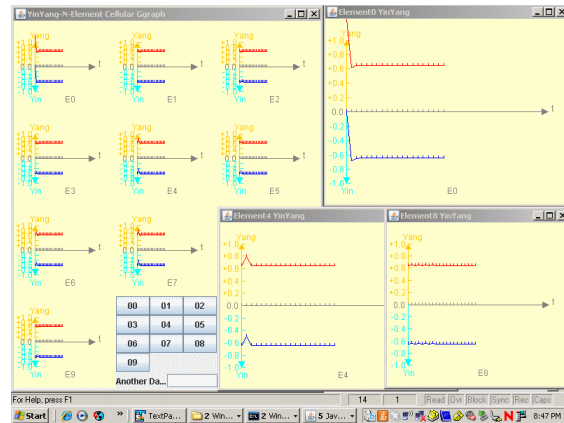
YinYang-N-Element Cellular Ggraph

Yang
t
Yin E0

Yang
t
Yin E1

Yang
t
Yin E2

Yang
t
Yin E3

Yang
t
Yin E4

Yang
t
Yin E5

Yang
t
Yin E6

Yang
t
Yin E7

Yang
t
Yin E9

| 00 | 01 | 02 |
|---|---|---|
| 03 | 04 | 05 |
| 06 | 07 | 08 |
| 09 | | |

Another Da...

Element0 YinYang

Yang
+1.0
+0.8
+0.6
+0.4
+0.2
0.0
-0.2
-0.4
-0.6
-0.8
-1.0
Yin
t
E0

Element4 YinYang

Yang
+1.0
+0.8
+0.6
+0.4
+0.2
0.0
-0.2
-0.4
-0.6
-0.8
-1.0
Yin
t
E4

Element8 YinYang

Yang
+1.0
+0.8
+0.6
+0.4
+0.2
0.0
-0.2
-0.4
-0.6
-0.8
-1.0
Yin
t
E8

For Help, press F1 | 14 | 1 | Read | Ovr | Block | Sync | Rec | Caps

Start | TextPa... | 2 Win... | 2 Win... | 5 Jav... | 8:47 PM